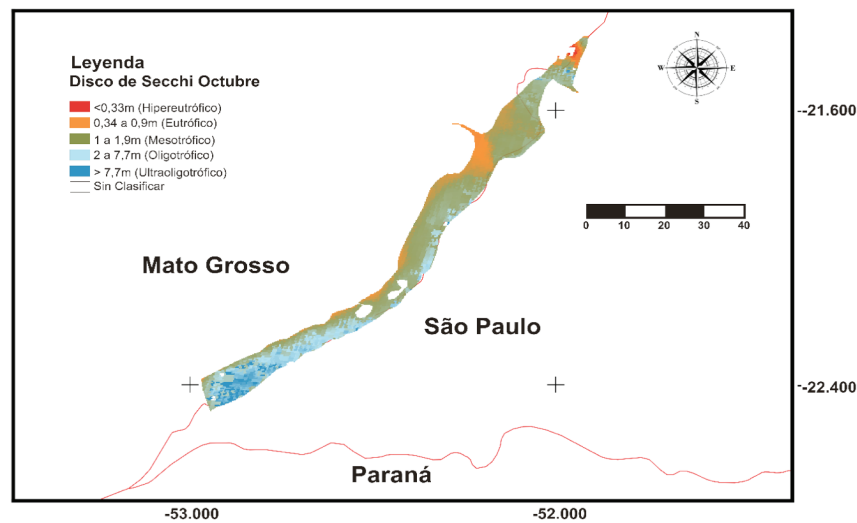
Leyenda
Disco de Secchi Octubre

<0,33m (Hipereutrófico)
0,34 a 0,9m (Eutrófico)
1 a 1,9m (Mesotrófico)
2 a 7,7m (Oligotrófico)
> 7,7m (Ultraoligotrófico)
Sin Clasificar

N
W
E
S

-21.600

0 10 20 30 40

Mato Grosso

São Paulo

-22.400

Paraná

-53.000

-52.000